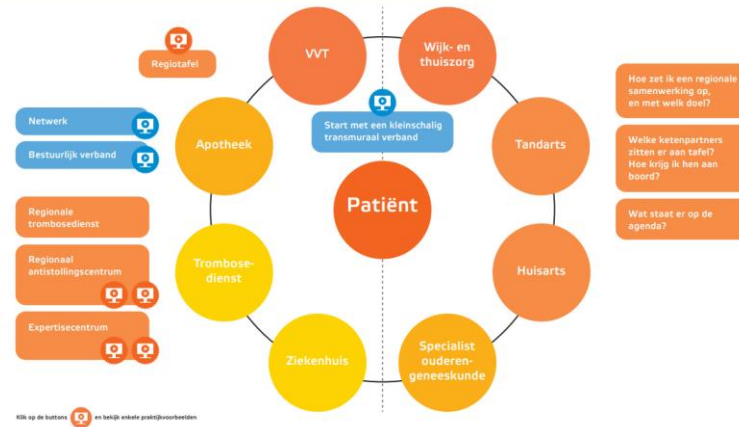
Regiotafel

Netwerk

Bestuurlijk verband

Regionale trombosedienst

Regionaal antistollingscentrum

Expertisecentrum

VVT

Wijk- en thuiszorg

Start met een kleinschalig transmuraal verband

Apotheek

Tandarts

Patiënt

Trombose-dienst

Huisarts

Ziekenhuis

Specialist ouderen-geneeskunde

Hoe zet ik een regionale samenwerking op, en met welk doel?

Welke ketenpartners zitten er aan tafel? Hoe krijg ik hen aan boord?

Wat staat er op de agenda?

Klik op de buttons en bekijk enkele praktijkvoorbeelden